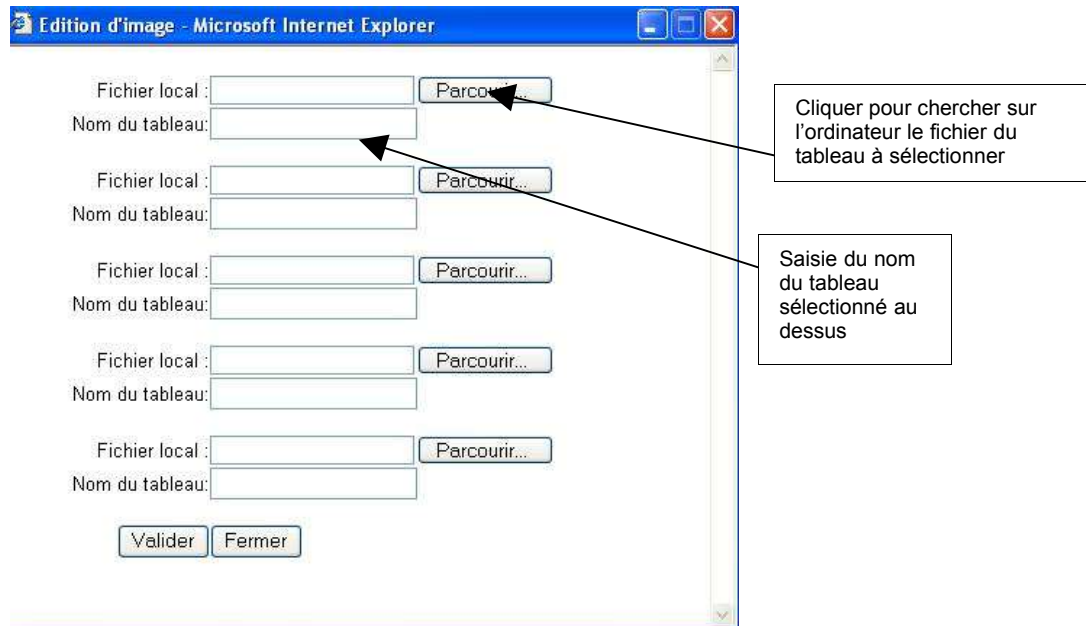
Edition d'image - Microsoft Internet Explorer

Fichier local : [Parcourir...]
Nom du tableau:

Cliquer pour chercher sur l'ordinateur le fichier du tableau à sélectionner

Fichier local : [Parcourir...]
Nom du tableau:

Saisie du nom du tableau sélectionné au dessus

Fichier local : [Parcourir...]
Nom du tableau:

Fichier local : [Parcourir...]
Nom du tableau:

Fichier local : [Parcourir...]
Nom du tableau:

Valider Fermer